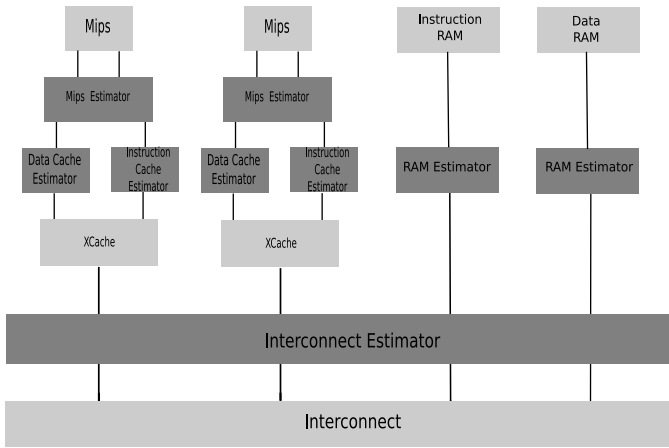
Mips

Mips

Instruction RAM

Data RAM

Mips Estimator

Mips Estimator

Data Cache Estimator

Instruction Cache Estimator

Data Cache Estimator

Instruction Cache Estimator

RAM Estimator

RAM Estimator

XCache

XCache

Interconnect Estimator

Interconnect